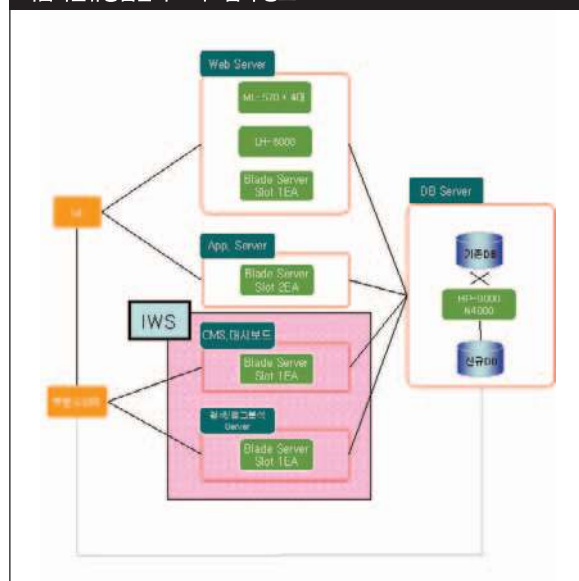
Web Server

ML-570 × 4대

LH-6000

Blade Server Slot 1EA

DB Server

기존DB

HP-9000 N4000

신규DB

App. Server

Blade Server Slot 2EA

IWS

CMS,대시보드

Blade Server Slot 1EA

웹로그분석 Server

Blade Server Slot 1EA

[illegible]

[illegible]